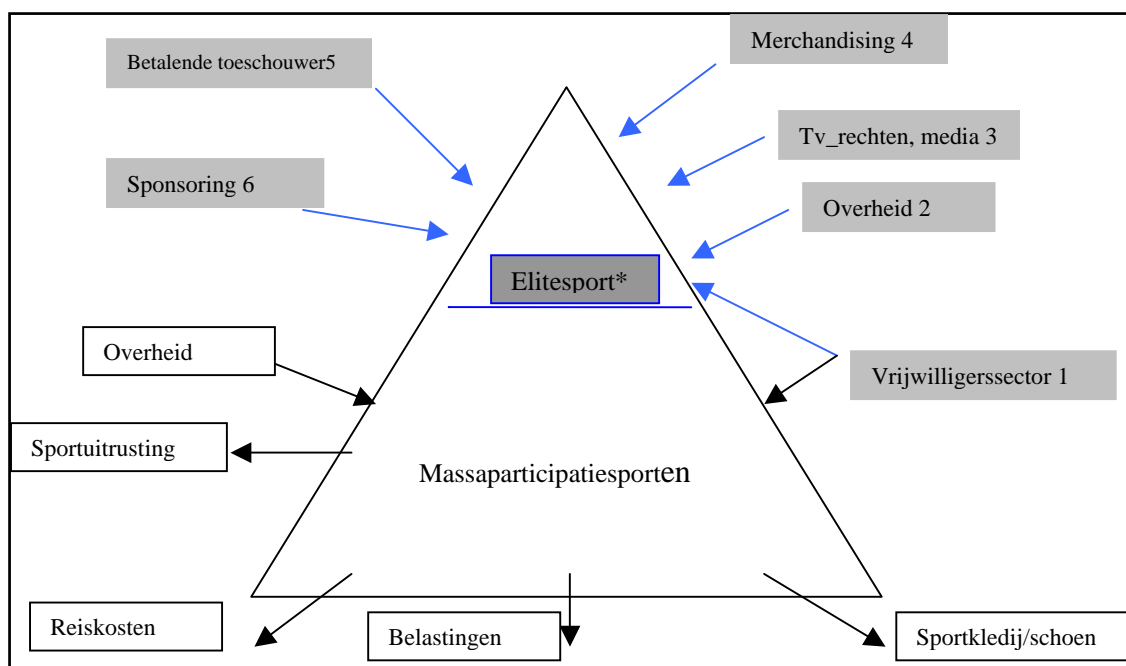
Betalende toeschouwer5

Merchandising 4

Tv_rechten, media 3

Sponsoring 6

Overheid 2

Elitesport*

Overheid

Vrijwilligerssector 1

Sportuitrusting

Massaparticipatiesporten

Reiskosten

Belastingen

Sportkledij/schoen